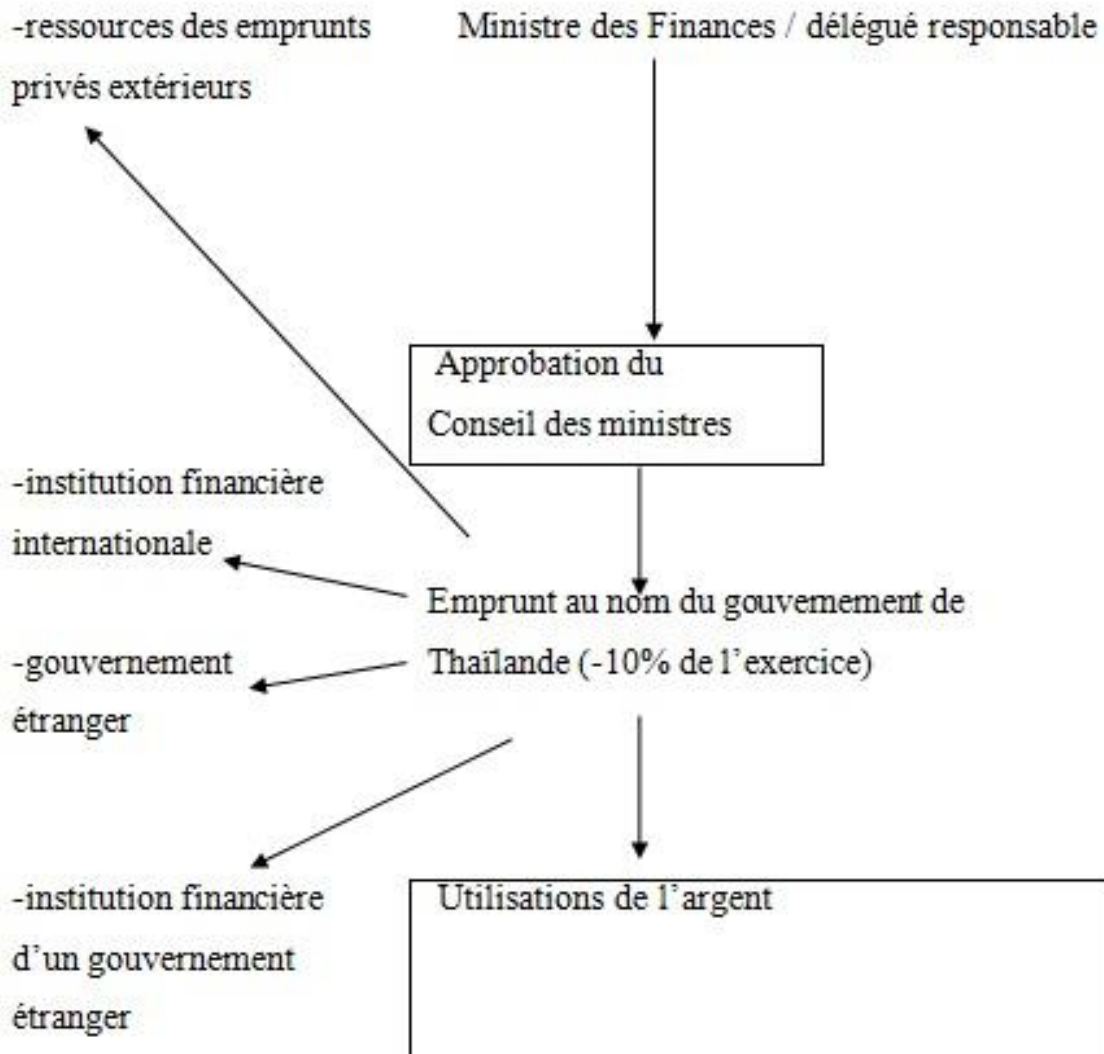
-ressources des emprunts privés extérieurs

Ministre des Finances / délégué responsable

Approbation du Conseil des ministres

-institution financière internationale

Emprunt au nom du gouvernement de Thaïlande (-10% de l'exercice)

-gouvernement étranger

-institution financière d'un gouvernement étranger

Utilisations de l'argent